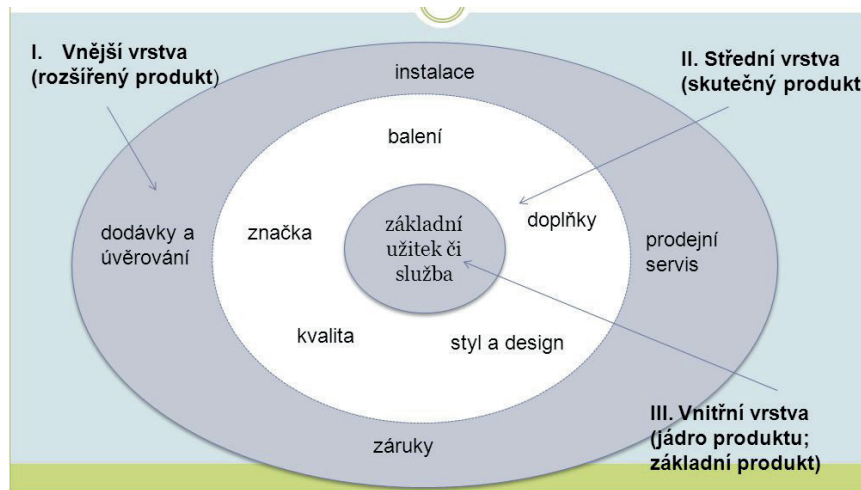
I. Vnější vrstva (rozšířený produkt)

II. Střední vrstva (skutečný produkt

instalace

balení

dodávky a úvěrování

značka

základní užitek či služba

doplňky

prodejní servis

kvalita

styl a design

záruky

III. Vnitřní vrstva (jádro produktu; základní produkt)